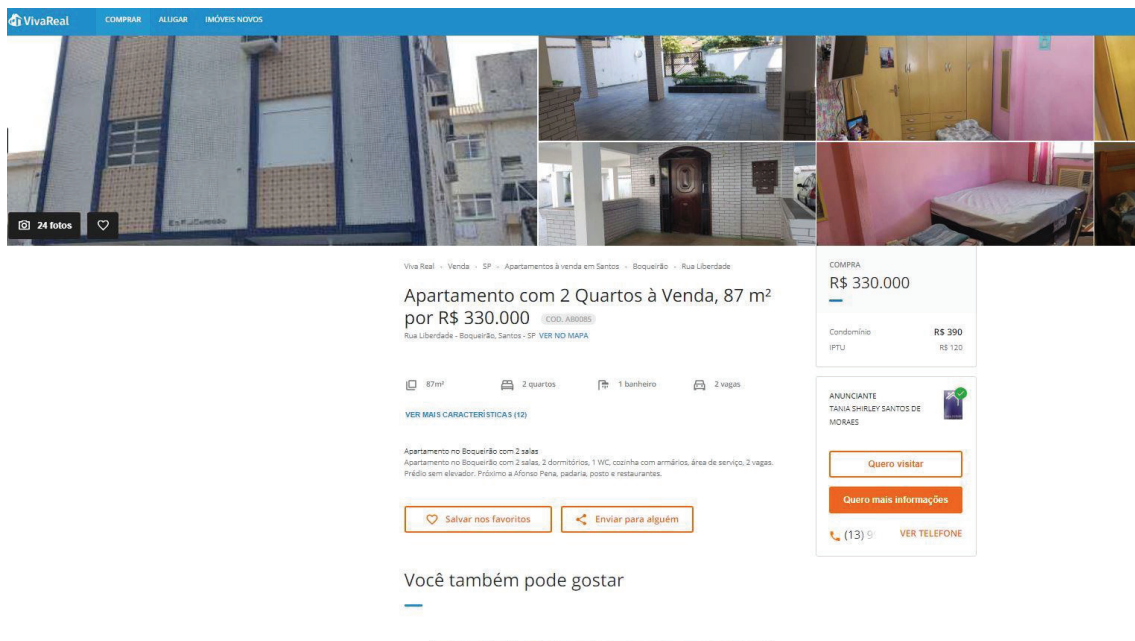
VivaReal COMPRAR ALUGAR IMÓVEIS NOVOS

24 fotos

Viva Real › Venda › SP › Apartamentos à venda em Santos › Boqueirão › Rua Liberdade

Apartamento com 2 Quartos à Venda, 87 m² por R$ 330.000 COD. A8008S

Rua Liberdade - Boqueirão, Santos - SP VER NO MAPA

87m² 2 quartos 1 banheiro 2 vagas

VER MAIS CARACTERÍSTICAS (12)

Apartamento no Boqueirão com 2 salas
Apartamento no Boqueirão com 2 salas, 2 dormitórios, 1 WC, cozinha com armários, área de serviço, 2 vagas. Prédio sem elevador. Próximo a Afonso Pena, padaria, posto e restaurantes.

Salvar nos favoritos Enviar para alguém

Você também pode gostar

COMPRA
R$ 330.000

Condomínio R$ 390
IPTU R$ 120

ANUNCIANTE
TANIA SHIRLEY SANTOS DE MORAES

Quero visitar

Quero mais informações

(13) 9 VER TELEFONE